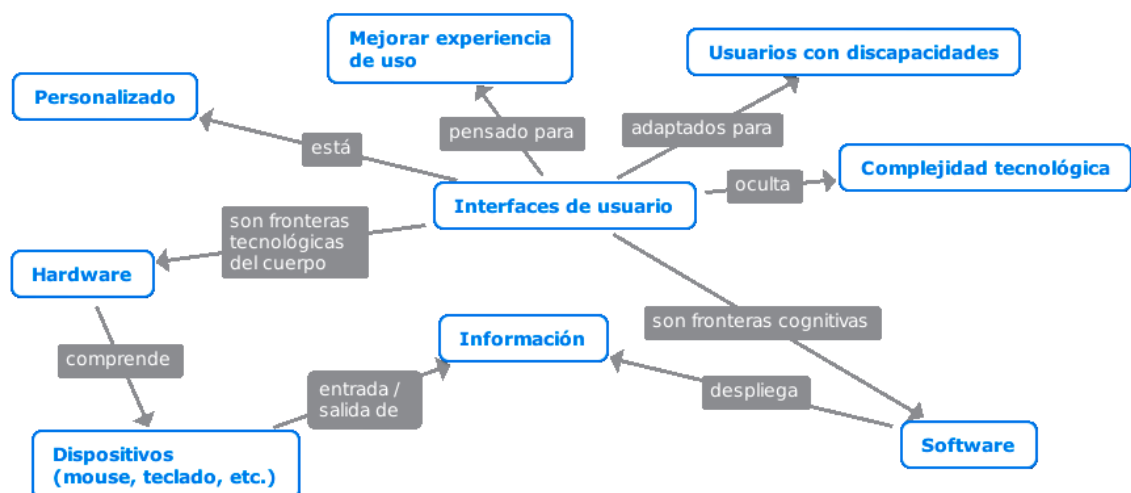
Mejorar experiencia de uso

Usuarios con discapacidades

Personalizado

pensado para

adaptados para

está

Complejidad tecnológica

oculta

Interfaces de usuario

son fronteras tecnológicas del cuerpo

Hardware

son fronteras cognitivas

Información

comprende

entrada / salida de

despliega

Dispositivos (mouse, teclado, etc.)

Software